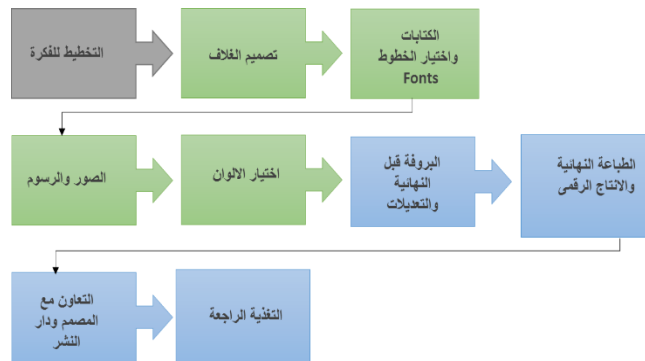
التخطيط للفكرة

تصميم الغلاف

الكتابات واختيار الخطوط Fonts

الصور والرسوم

اختيار الالوان

البروفة قبل النهائية والتعديلات

الطباعة النهائية والانتاج الرقمى

التعاون مع المصمم ودار النشر

التغذية الراجعة